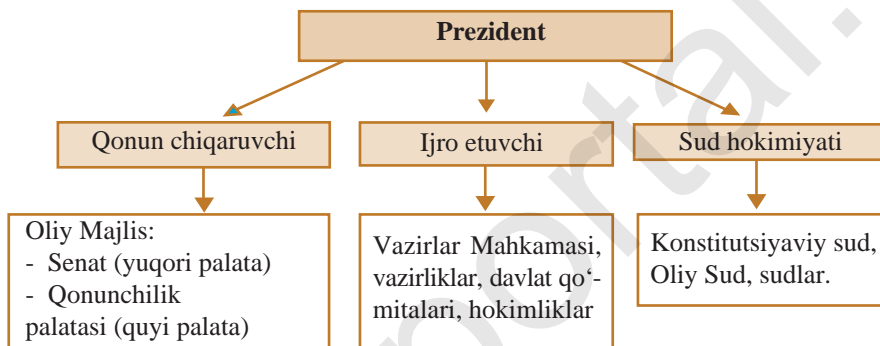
Prezident

Qonun chiqaruvchi

Ijro etuvchi

Sud hokimiyati

Oliy Majlis:
- Senat (yuqori palata)
- Qonunchilik palatasi (quyi palata)

Vazirlar Mahkamasi, vazirliklar, davlat qo‘mitalari, hokimliklar

Konstitutsiyaviy sud, Oliy Sud, sudlar.

ortal.